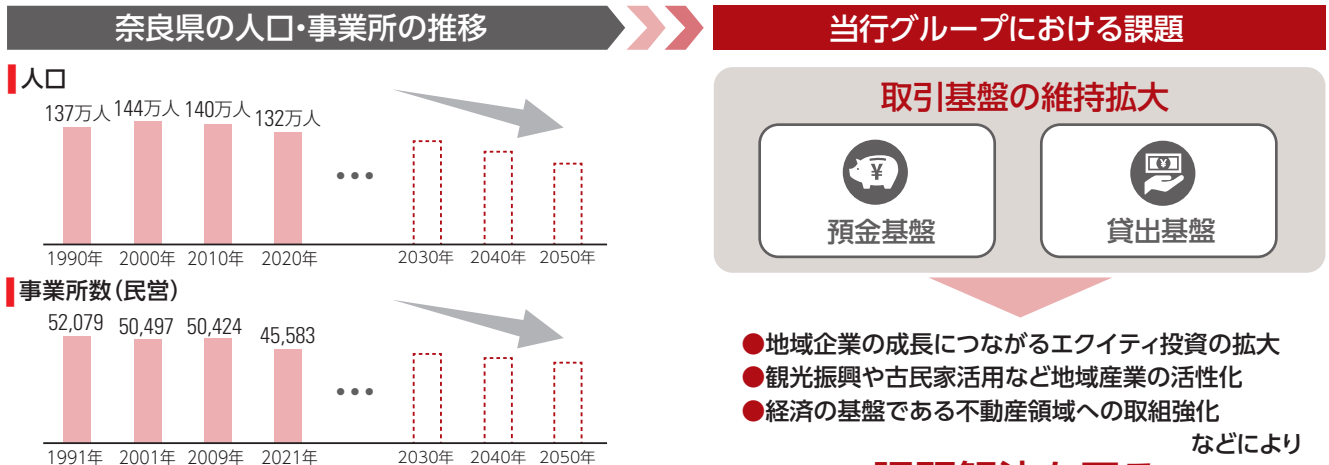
奈良県の人口・事業所の推移

当行グループにおける課題

人口

137万人 144万人 140万人 132万人

•••

1990年 2000年 2010年 2020年 2030年 2040年 2050年

事業所数(民営)

52,079 50,497 50,424 45,583

•••

1991年 2001年 2009年 2021年 2030年 2040年 2050年

取引基盤の維持拡大

¥

預金基盤

¥

貸出基盤

●地域企業の成長につながるエクイティ投資の拡大
●観光振興や古民家活用など地域産業の活性化
●経済の基盤である不動産領域への取組強化

などにより

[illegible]